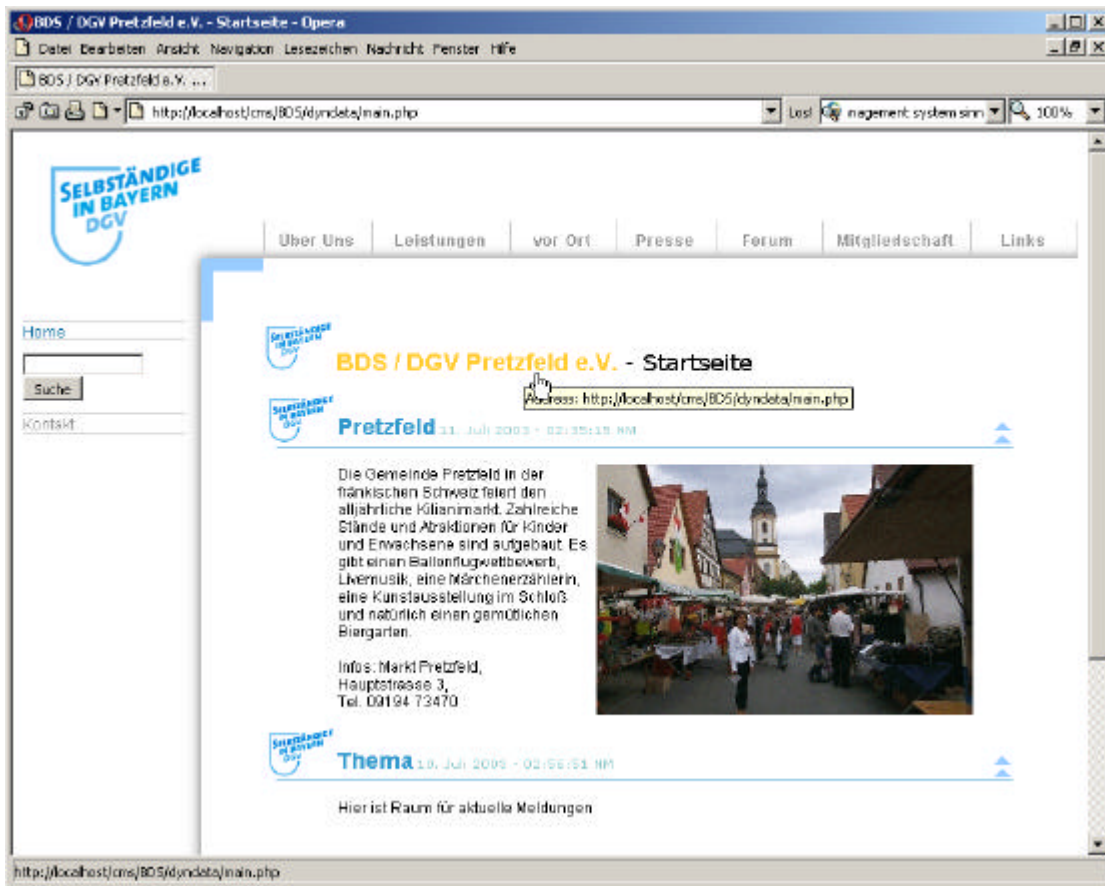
BDS / DGV Pretzfeld e.V. - Startseite - Opera

Datei Bearbeiten Ansicht Navigation Lesezeichen Nachricht Fenster Hilfe

BDS / DGV Pretzfeld e.V. ...

http://localhost/cms/BDS/dyndata/main.php

Los nagement system sinn 100%

SELBSTÄNDIGE IN BAYERN DGV

Über Uns | Leistungen | vor Ort | Presse | Forum | Mitgliedschaft | Links

Home

Suche

Kontakt

BDS / DGV Pretzfeld e.V. - Startseite

Adresse: http://localhost/cms/BDS/dyndata/main.php

Pretzfeld 11. Juli 2005 - 02:35:15 AM

Die Gemeinde Pretzfeld in der fränkischen Schweiz feiert den alljährliche Kilianimarkt. Zahlreiche Stände und Atraktionen für Kinder und Erwachsene sind aufgebaut. Es gibt einen Ballonflugwettbewerb, Livemusik, eine Märchenerzählerin, eine Kunstausstellung im Schloß und natürlich einen gemütlichen Biergarten.

Infos: Markt Pretzfeld, Hauptstrasse 3, Tel. 09194 73470

Thema 10. Juli 2005 - 02:56:51 AM

Hier ist Raum für aktuelle Meldungen

http://localhost/cms/BDS/dyndata/main.php